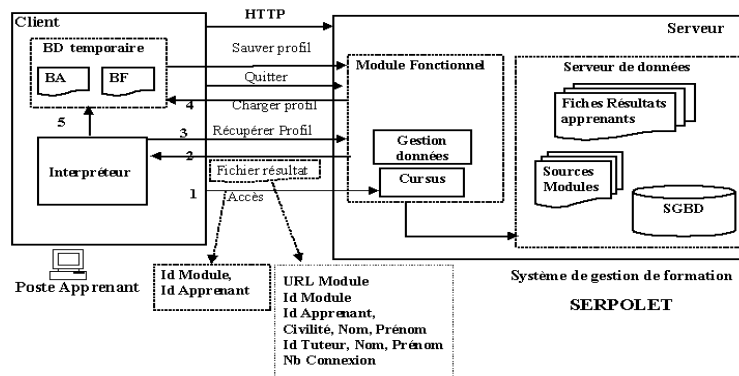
Client

BD temporaire

BA

BF

5

Interpréteur

HTTP

Sauver profil

Quitter

4

Charger profil

3

Récupérer Profil

2

Fichier résultat

1

Accès

Serveur

Module Fonctionnel

Gestion données

Cursus

Serveur de données

Fiches Résultats apprenants

Sources Modules

SGBD

Poste Apprenant

Id Module,
Id Apprenant

URL Module
Id Module
Id Apprenant,
Civilité, Nom, Prénom
Id Tuteur, Nom, Prénom
Nb Connexion

Système de gestion de formation

SERPOLET